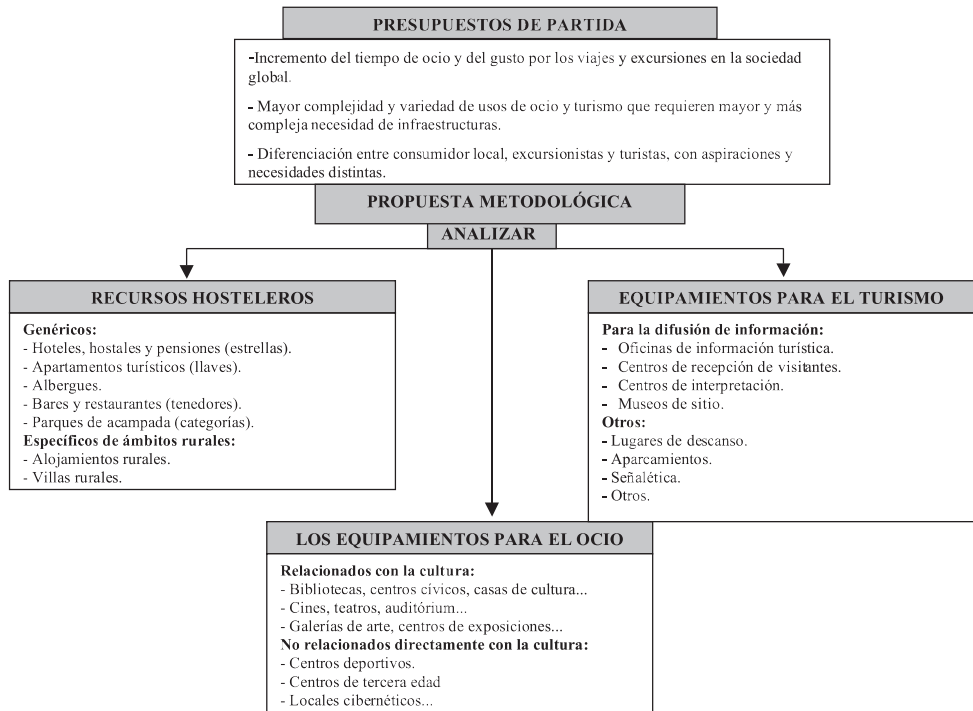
PRESUPUESTOS DE PARTIDA

-Incremento del tiempo de ocio y del gusto por los viajes y excursiones en la sociedad global.

- Mayor complejidad y variedad de usos de ocio y turismo que requieren mayor y más compleja necesidad de infraestructuras.

- Diferenciación entre consumidor local, excursionistas y turistas, con aspiraciones y necesidades distintas.

PROPUESTA METODOLÓGICA

ANALIZAR

RECURSOS HOSTELEROS

Genéricos:
- Hoteles, hostales y pensiones (estrellas).
- Apartamentos turísticos (llaves).
- Albergues.
- Bares y restaurantes (tenedores).
- Parques de acampada (categorías).
Específicos de ámbitos rurales:
- Alojamientos rurales.
- Villas rurales.

EQUIPAMIENTOS PARA EL TURISMO

Para la difusión de información:
- Oficinas de información turística.
- Centros de recepción de visitantes.
- Centros de interpretación.
- Museos de sitio.
Otros:
- Lugares de descanso.
- Aparcamientos.
- Señalética.
- Otros.

LOS EQUIPAMIENTOS PARA EL OCIO

Relacionados con la cultura:
- Bibliotecas, centros cívicos, casas de cultura...
- Cines, teatros, auditórium...
- Galerías de arte, centros de exposiciones...
No relacionados directamente con la cultura:
- Centros deportivos.
- Centros de tercera edad
- Locales cibernéticos...